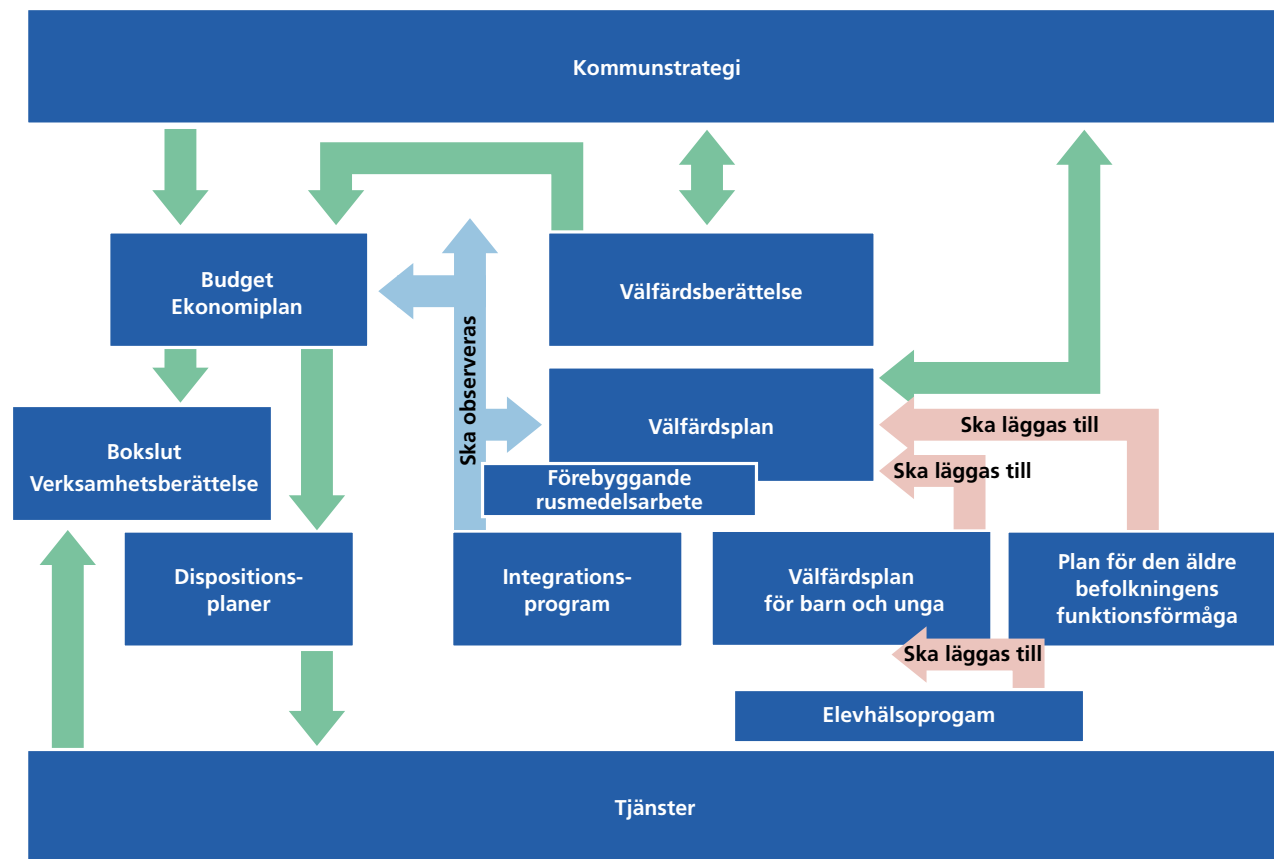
Kommunstrategi

Budget
Ekonomiplan

Välfärdsberättelse

Ska observeras

Bokslut
Verksamhetsberättelse

Välfärdsplan

Ska läggas till

Ska läggas till

Förebyggande
rusmedelsarbete

Dispositionsplaner

Integrationsprogram

Välfärdsplan
för barn och unga

Plan för den äldre
befolkningens
funktionsförmåga

Ska läggas till

Elevhälsoprogam

Tjänster